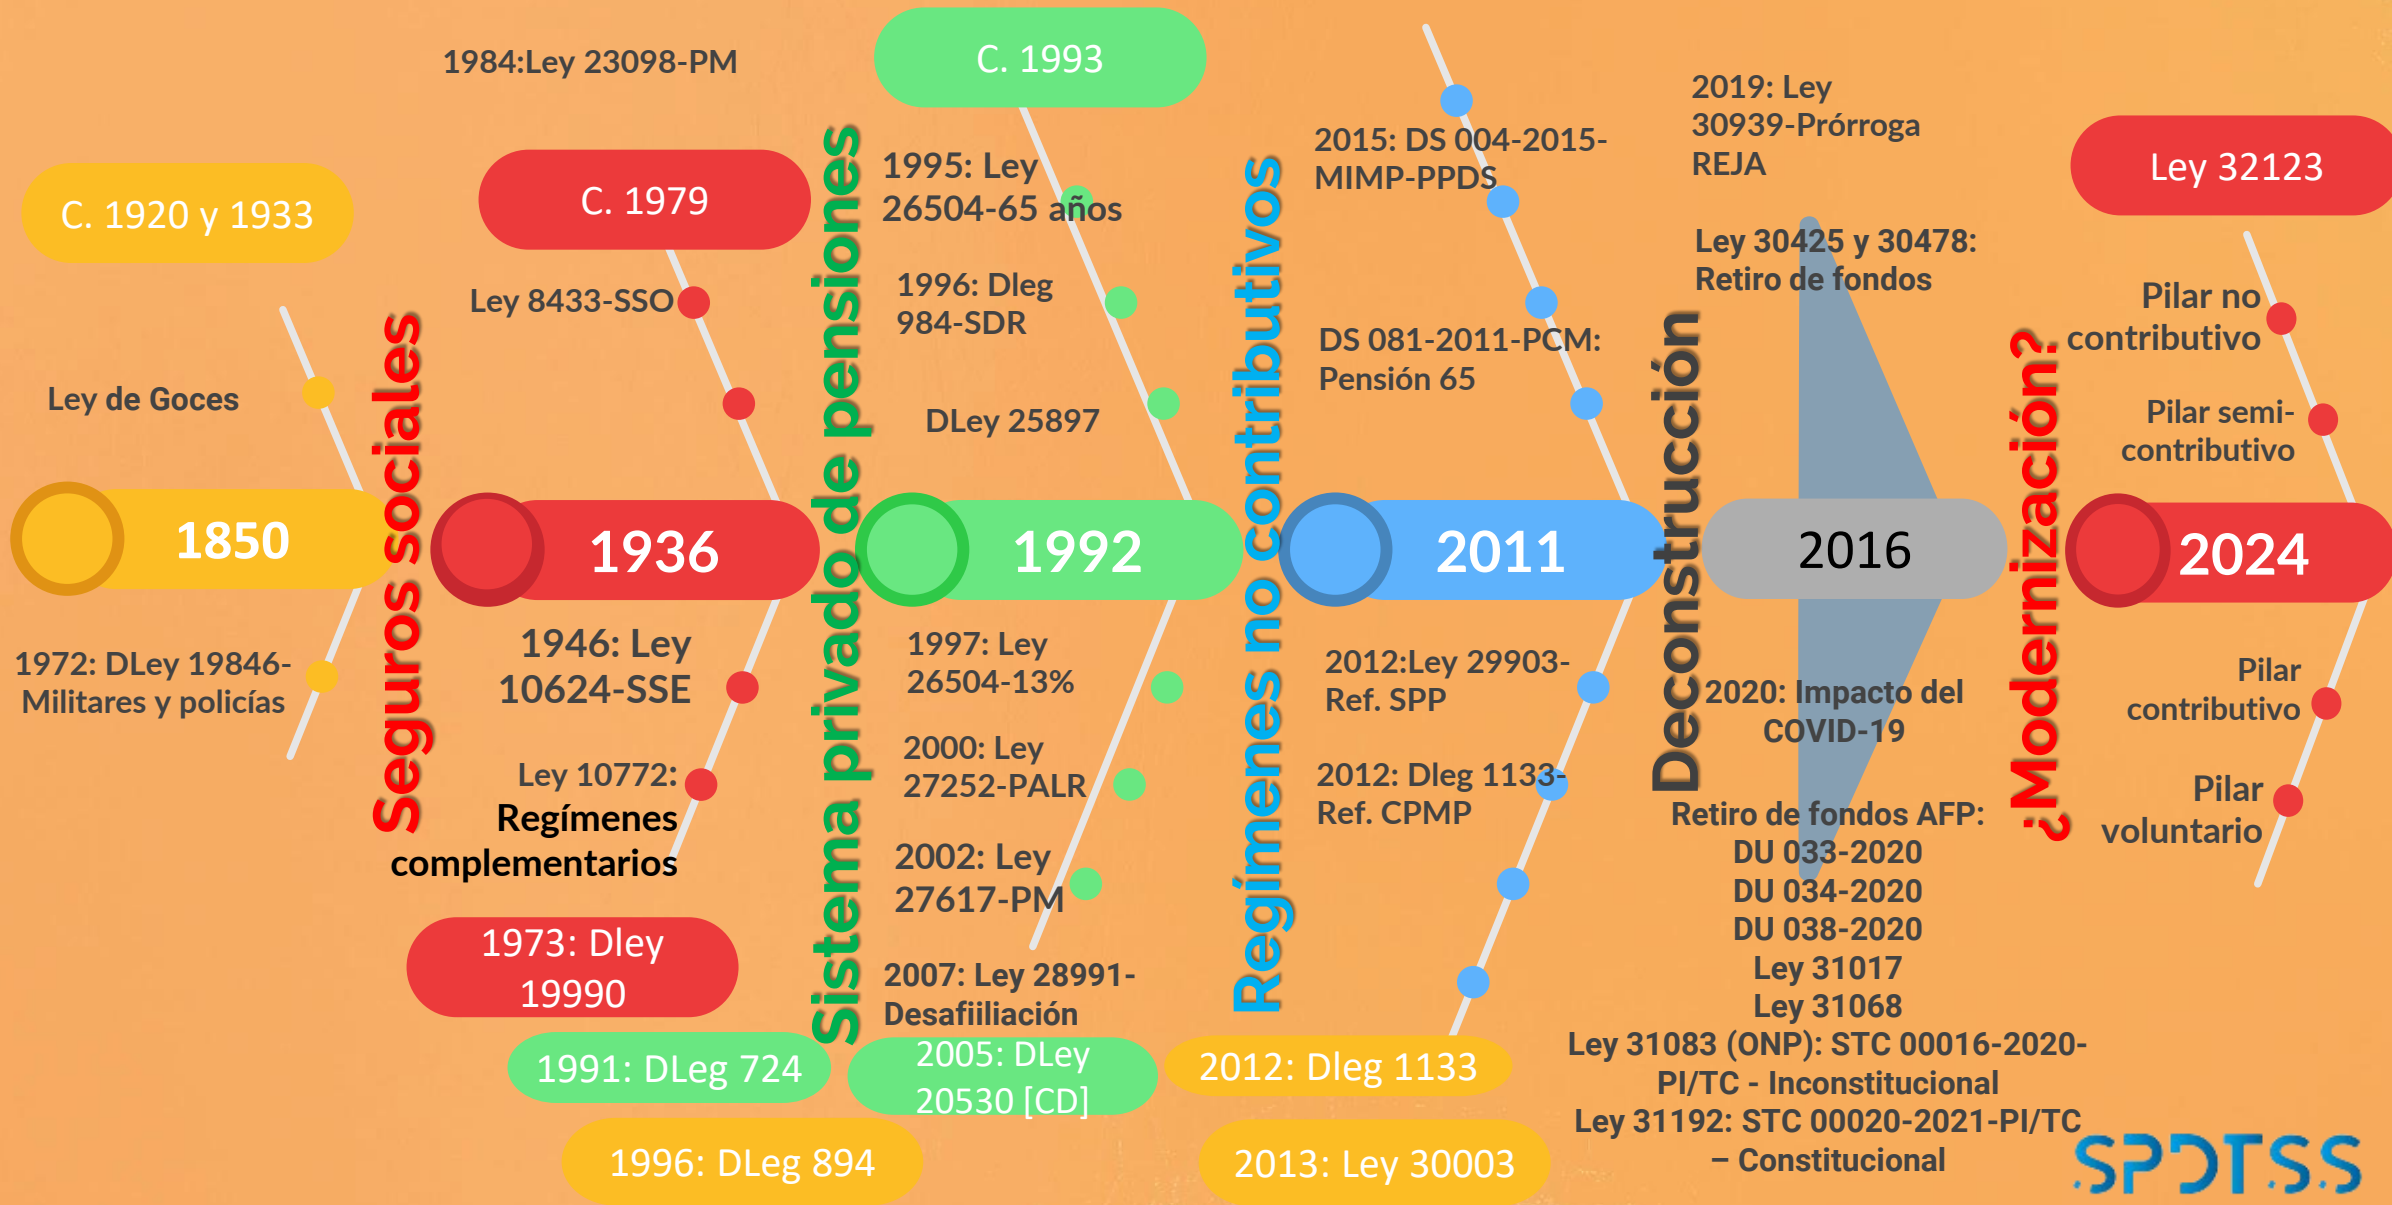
C. 1920 y 1933

Ley de Goces

1850

1972: DLey 19846-Militares y policías

Seguros sociales

1984:Ley 23098-PM

C. 1979

Ley 8433-SSO

1936

1946: Ley 10624-SSE

Ley 10772: Regímenes complementarios

1973: Dley 19990

1991: DLeg 724

1996: DLeg 894

Sistema privado de pensiones

C. 1993

1995: Ley 26504-65 años

1996: Dleg 984-SDR

DLey 25897

1992

1997: Ley 26504-13%

2000: Ley 27252-PALR

2002: Ley 27617-PM

2007: Ley 28991-Desafiiliación

2005: DLey 20530 [CD]

Regímenes no contributivos

2015: DS 004-2015-MIMP-PPDS

DS 081-2011-PCM: Pensión 65

2011

2012:Ley 29903-Ref. SPP

2012: Dleg 1133-Ref. CPMP

2012: Dleg 1133

2013: Ley 30003

Deconstrucción

2019: Ley 30939-Prórroga REJA

Ley 30425 y 30478: Retiro de fondos

2016

2020: Impacto del COVID-19

Retiro de fondos AFP:
DU 033-2020
DU 034-2020
DU 038-2020
Ley 31017
Ley 31068
Ley 31083 (ONP): STC 00016-2020-PI/TC - Inconstitucional
Ley 31192: STC 00020-2021-PI/TC – Constitucional

¿Modernización?

Ley 32123

Pilar no contributivo

Pilar semi-contributivo

2024

Pilar contributivo

Pilar voluntario

SPDTSS